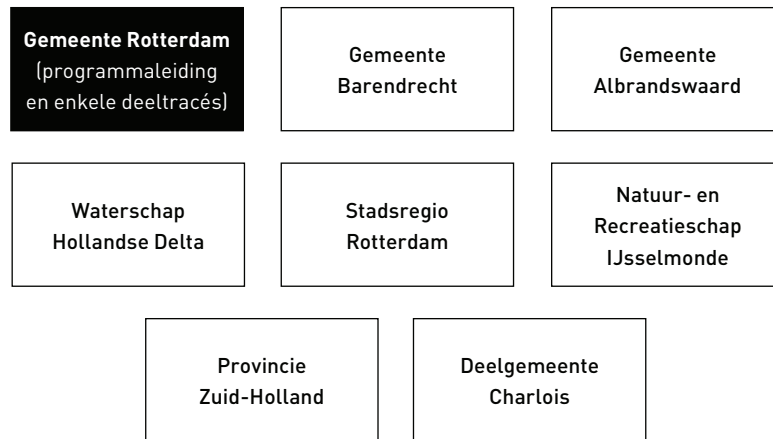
Gemeente Rotterdam
(programmaleiding en enkele deeltracés)

Gemeente Barendrecht

Gemeente Albrandswaard

Waterschap Hollandse Delta

Stadsregio Rotterdam

Natuur- en Recreatieschap IJsselmonde

Provincie Zuid-Holland

Deelgemeente Charlois